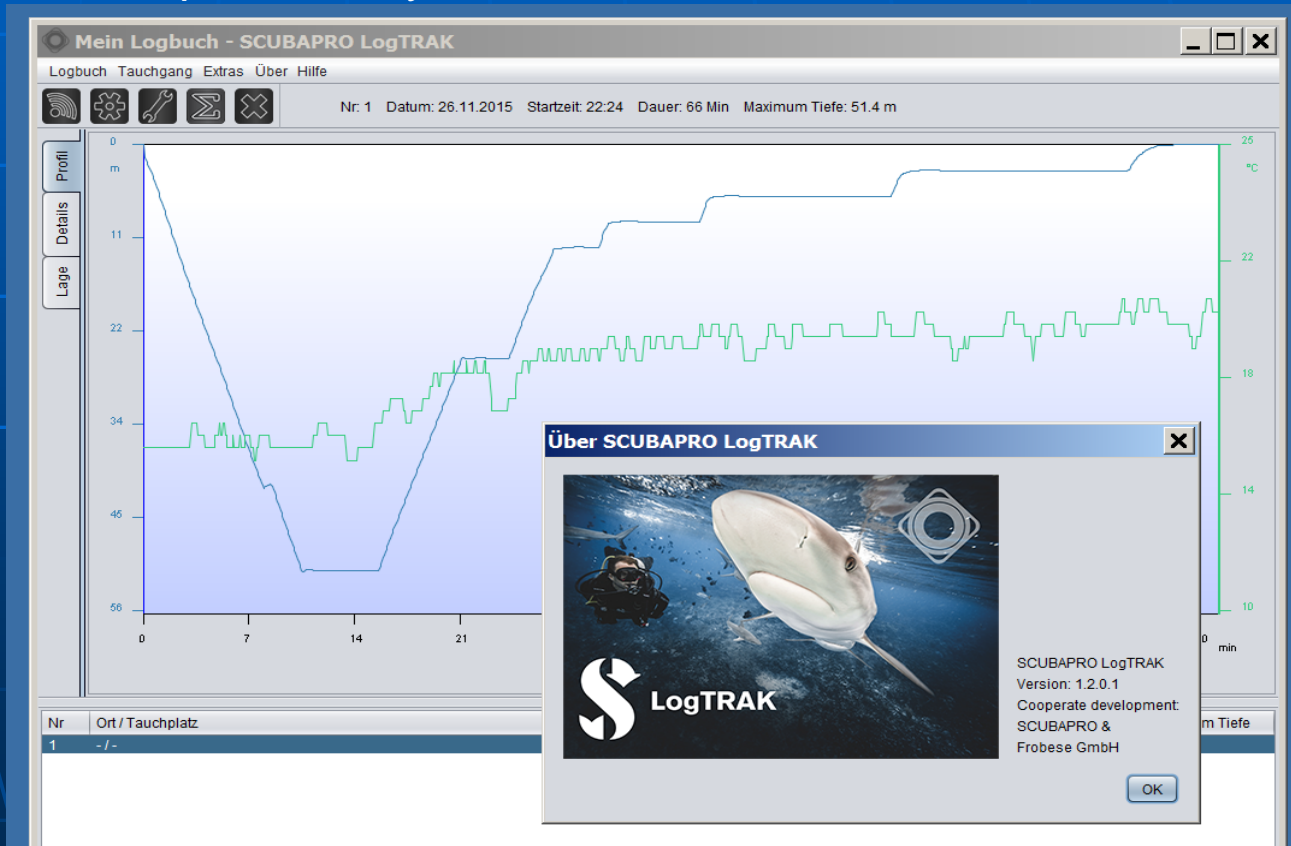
Mein Logbuch - SCUBAPRO LogTRAK

Logbuch Tauchgang Extras Über Hilfe

Nr: 1 Datum: 26.11.2015 Startzeit: 22:24 Dauer: 66 Min Maximum Tiefe: 51.4 m

Profil
Details
Lage

0
m
11
22
34
45
56

25
°C
22
18
14
10

0
7
14
21
0
min

Über SCUBAPRO LogTRAK

LogTRAK

SCUBAPRO LogTRAK
Version: 1.2.0.1
Cooperate development:
SCUBAPRO &
Frobese GmbH

OK

| Nr | Ort / Tauchplatz | m Tiefe |
|---|---|---|
| 1 | - / - | |